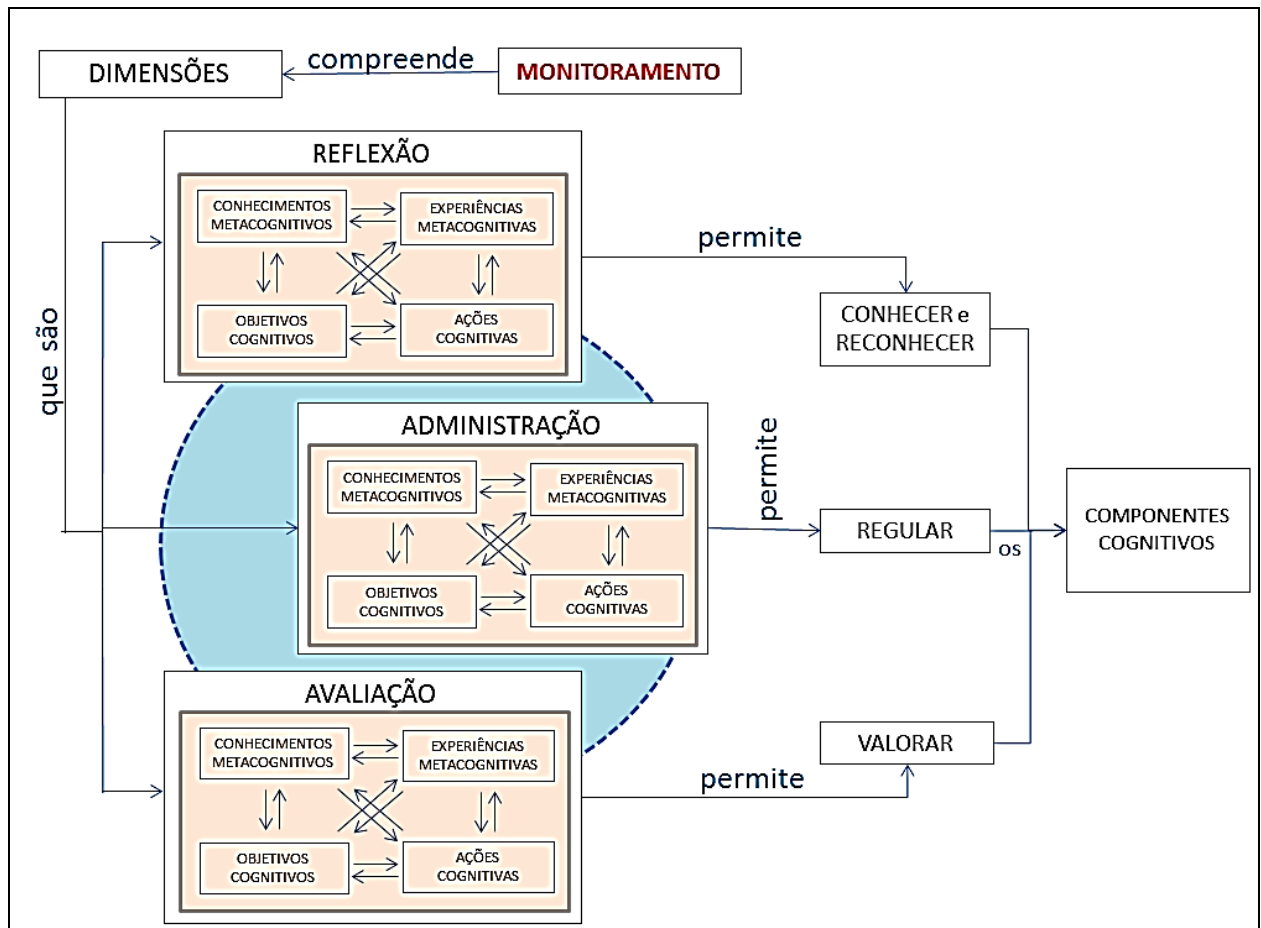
DIMENSÕES

compreende

MONITORAMENTO

que são

REFLEXÃO

CONHECIMENTOS METACOGNITIVOS

EXPERIÊNCIAS METACOGNITIVAS

OBJETIVOS COGNITIVOS

AÇÕES COGNITIVAS

permite

CONHECER e RECONHECER

ADMINISTRAÇÃO

CONHECIMENTOS METACOGNITIVOS

EXPERIÊNCIAS METACOGNITIVAS

OBJETIVOS COGNITIVOS

AÇÕES COGNITIVAS

permite

REGULAR

os

COMPONENTES COGNITIVOS

AVALIAÇÃO

CONHECIMENTOS METACOGNITIVOS

EXPERIÊNCIAS METACOGNITIVAS

OBJETIVOS COGNITIVOS

AÇÕES COGNITIVAS

permite

VALORAR